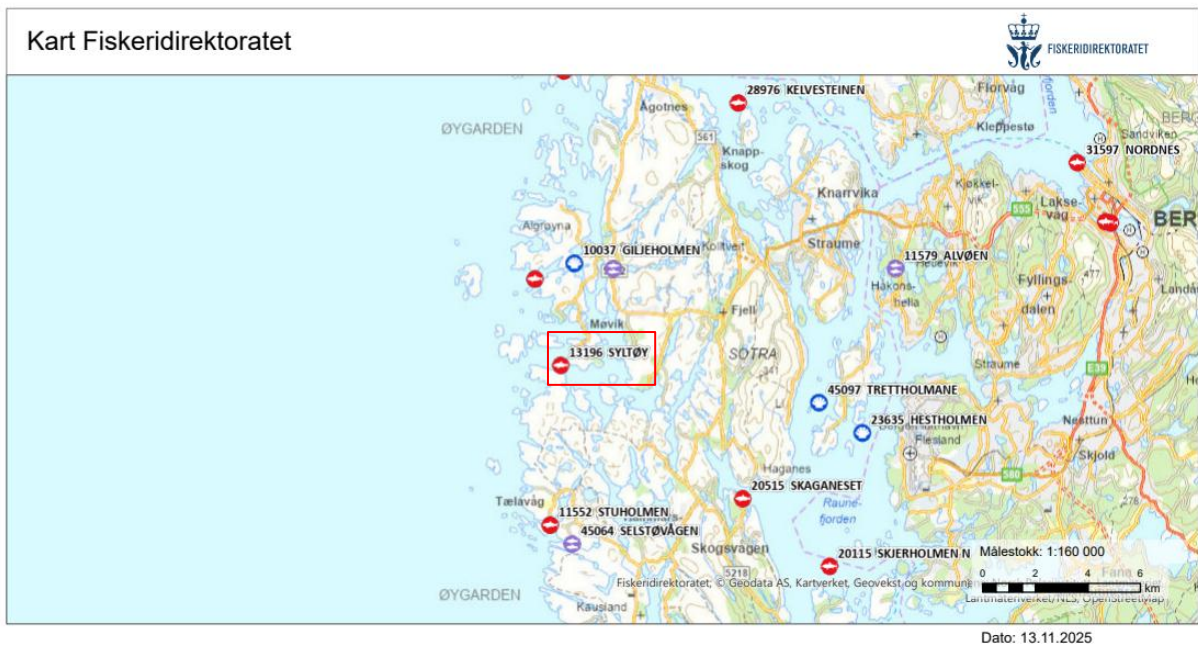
Kart Fiskeridirektoratet

FISKERIDIREKTORATET

28976 KELVESTEINEN
Florvåg
Ågotnes
ØYGARDEN
561
Kleppestø
Knappskog
31597 NORDNES
Sandviken
Knarrvika
Kjøkkelvik
555
Laksevåg
BER
Algrøyna
10037 GILJEHOLMEN
Kolltveit
Straume
11579 ALVØEN
Hetlevik
Håkonshella
Fyllingsdalen
Fjell
Møvik
13196 SYLTØY
SOTRA
Straume
E39
45097 TRETTHOLMANE
23635 HESTHOLMEN
Flesland
Nesttun
580
Skjold
Haganes
20515 SKAGANESET
Raunefjorden
Tælavåg
11552 STUHOLMEN
45064 SELSTØVÅGEN
Skogsvågen
5218
20115 SKJERHOLMEN N
Målestokk: 1:160 000
0 2 4 6
km
Fiskeridirektoratet; © Geodata AS, Kartverket, Geovekst og kommuner
Lantmäteriverket/NLS, OpenStreetMap
ØYGARDEN
Kausland
Fana

Dato: 13.11.2025